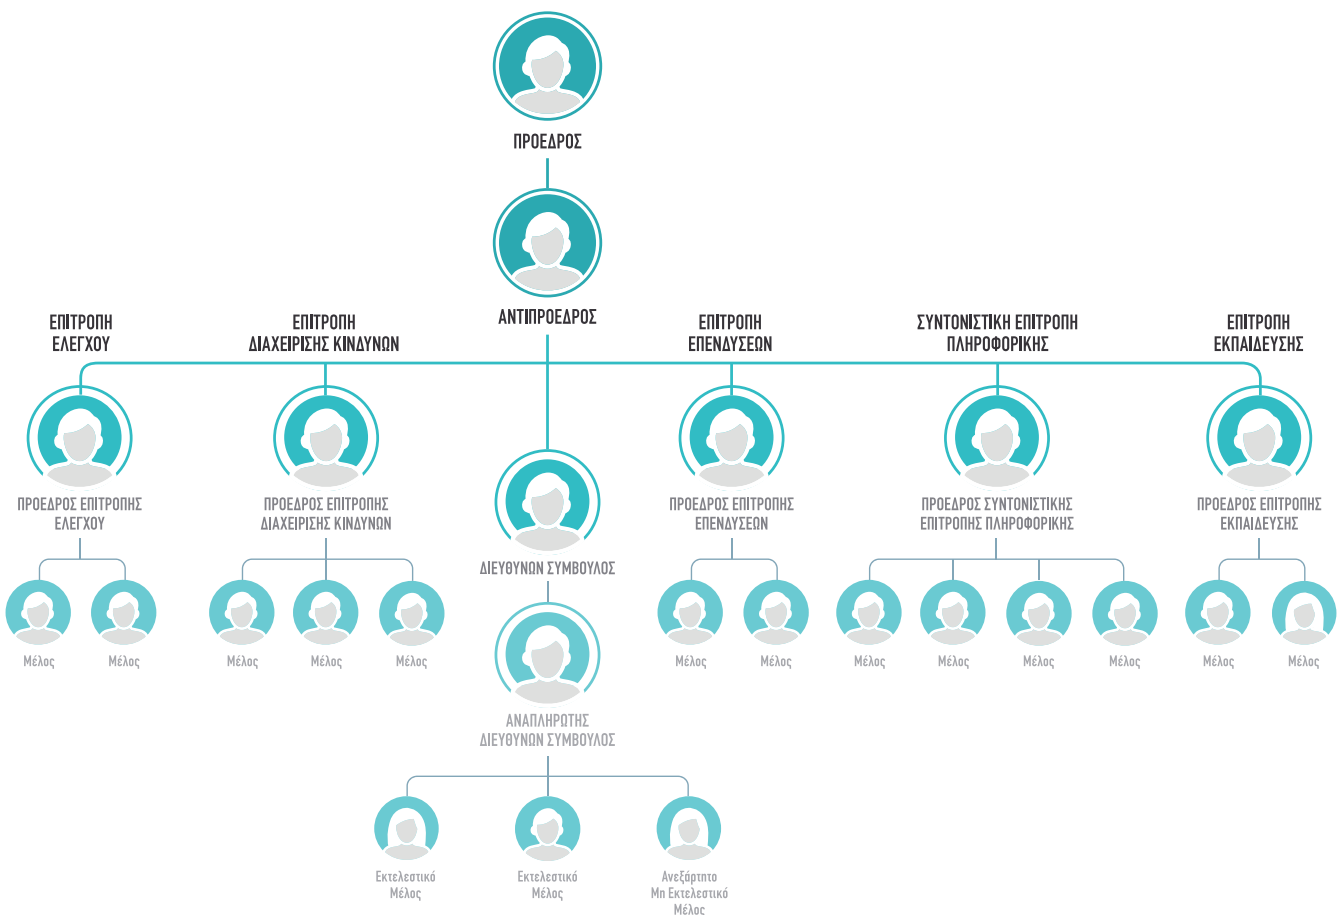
ΠΡΟΕΔΡΟΣ

ΑΝΤΙΠΡΟΕΔΡΟΣ

ΕΠΙΤΡΟΠΗ ΕΛΕΓΧΟΥ

ΠΡΟΕΔΡΟΣ ΕΠΙΤΡΟΠΗΣ ΕΛΕΓΧΟΥ

Μέλος

Μέλος

ΕΠΙΤΡΟΠΗ ΔΙΑΧΕΙΡΙΣΗΣ ΚΙΝΔΥΝΩΝ

ΠΡΟΕΔΡΟΣ ΕΠΙΤΡΟΠΗΣ ΔΙΑΧΕΙΡΙΣΗΣ ΚΙΝΔΥΝΩΝ

Μέλος

Μέλος

Μέλος

ΔΙΕΥΘΥΝΩΝ ΣΥΜΒΟΥΛΟΣ

ΑΝΑΠΛΗΡΩΤΗΣ ΔΙΕΥΘΥΝΩΝ ΣΥΜΒΟΥΛΟΣ

Εκτελεστικό Μέλος

Εκτελεστικό Μέλος

Ανεξάρτητο Μη Εκτελεστικό Μέλος

ΕΠΙΤΡΟΠΗ ΕΠΕΝΔΥΣΕΩΝ

ΠΡΟΕΔΡΟΣ ΕΠΙΤΡΟΠΗΣ ΕΠΕΝΔΥΣΕΩΝ

Μέλος

Μέλος

ΣΥΝΤΟΝΙΣΤΙΚΗ ΕΠΙΤΡΟΠΗ ΠΛΗΡΟΦΟΡΙΚΗΣ

ΠΡΟΕΔΡΟΣ ΣΥΝΤΟΝΙΣΤΙΚΗΣ ΕΠΙΤΡΟΠΗΣ ΠΛΗΡΟΦΟΡΙΚΗΣ

Μέλος

Μέλος

Μέλος

Μέλος

ΕΠΙΤΡΟΠΗ ΕΚΠΑΙΔΕΥΣΗΣ

ΠΡΟΕΔΡΟΣ ΕΠΙΤΡΟΠΗΣ ΕΚΠΑΙΔΕΥΣΗΣ

Μέλος

Μέλος